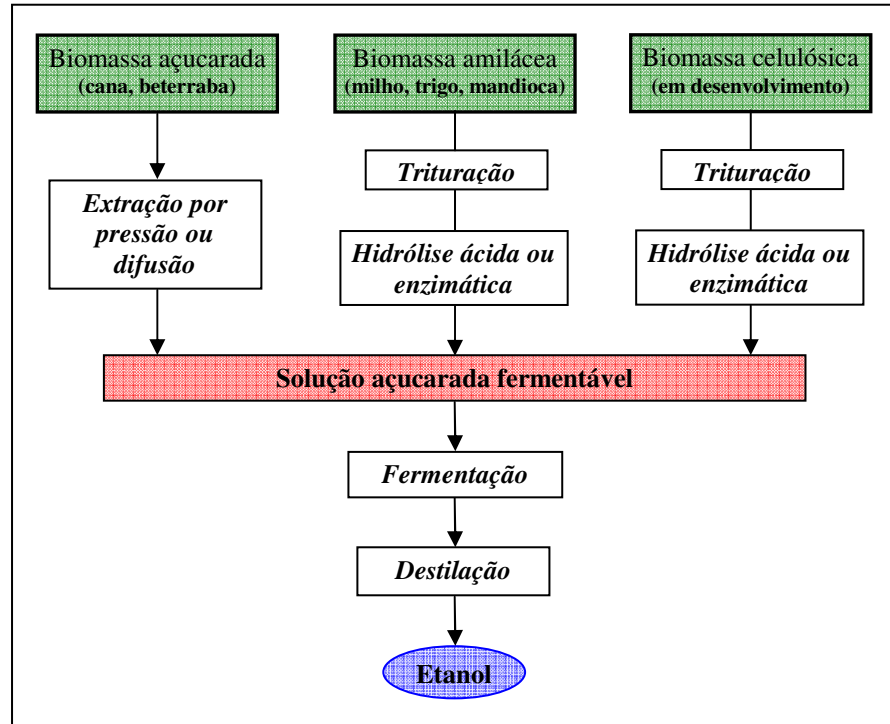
Biomassa açucarada
(cana, beterraba)

Biomassa amilácea
(milho, trigo, mandioca)

Biomassa celulósica
(em desenvolvimento)

Extração por pressão ou difusão

Trituração

Hidrólise ácida ou enzimática

Trituração

Hidrólise ácida ou enzimática

Solução açucarada fermentável

Fermentação

Destilação

Etanol